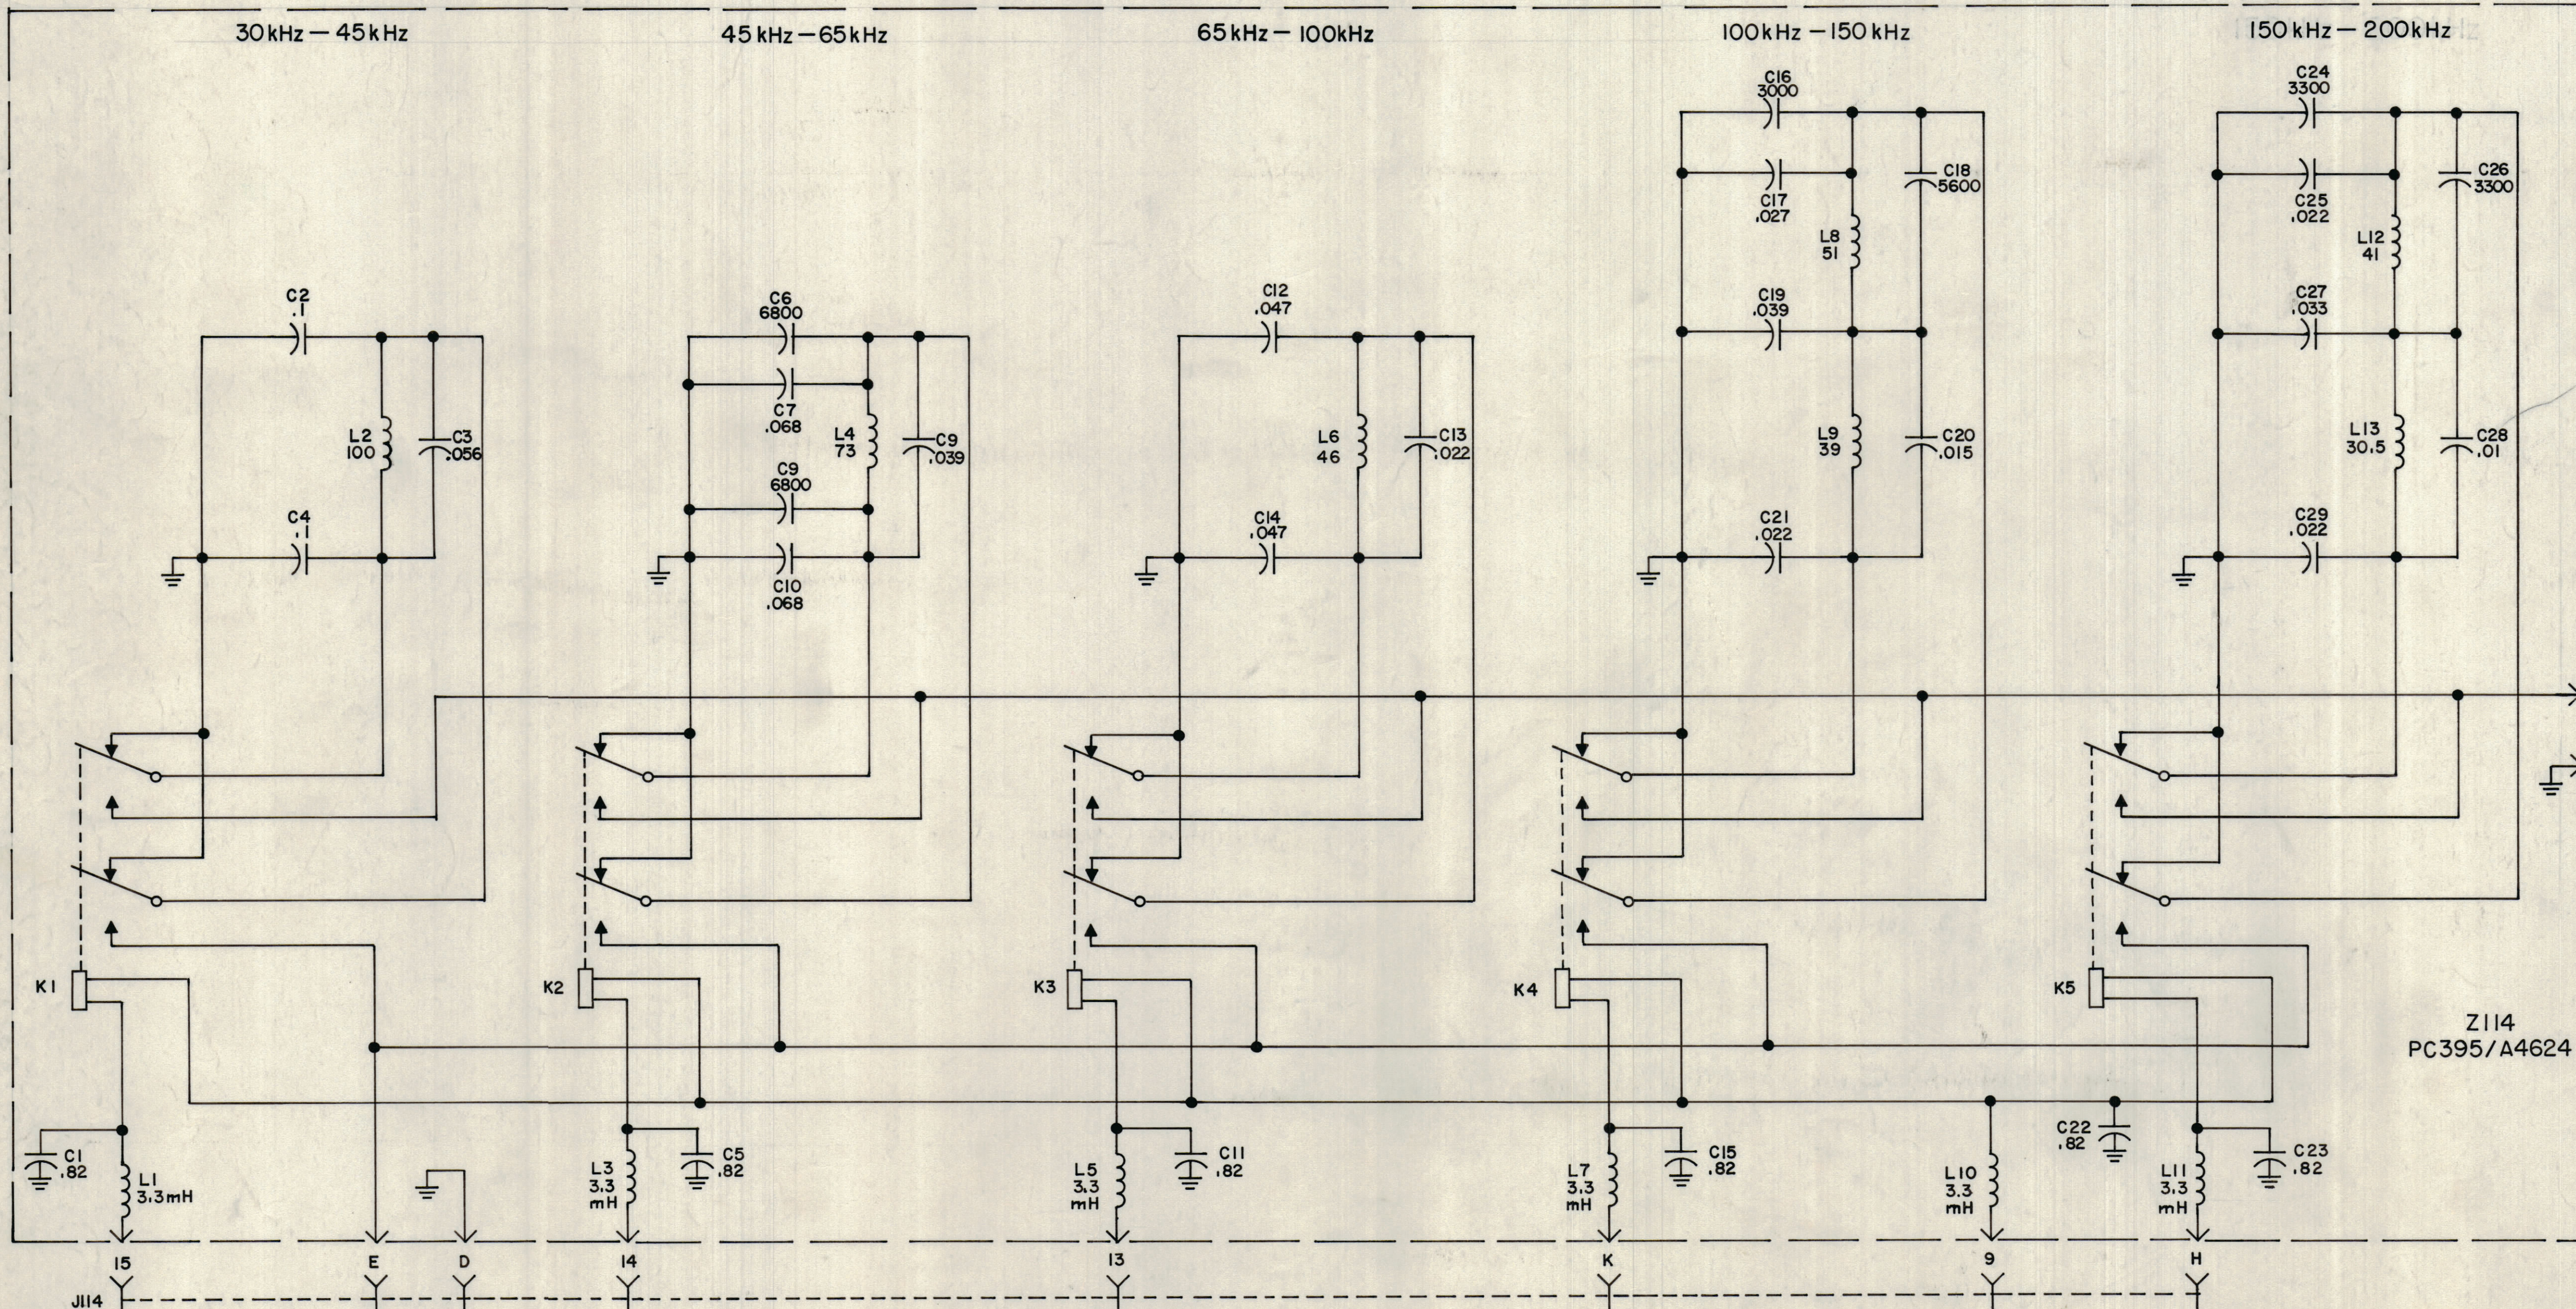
30kHz — 45kHz

45kHz — 65kHz

65kHz — 100kHz

100kHz — 150kHz

150kHz — 200kHz

C2 .1

L2 100

C3 .056

C4 .1

C6 6800

C7 .068

L4 73

C9 .039

C9 6800

C10 .068

C12 .047

L6 46

C13 .022

C14 .047

C16 3000

C17 .027

C18 5600

L8 51

C19 .039

L9 39

C20 .015

C21 .022

C24 3300

C25 .022

C26 3300

L12 41

C27 .033

L13 30.5

C28 .01

C29 .022

K1

K2

K3

K4

K5

Z114
PC395/A4624

C1 .82

L1 3.3mH

L3 3.3 mH

C5 .82

L5 3.3 mH

C11 .82

L7 3.3 mH

C15 .82

L10 3.3 mH

C22 .82

L11 3.3 mH

C23 .82

15

E

D

14

13

K

9

H

J114